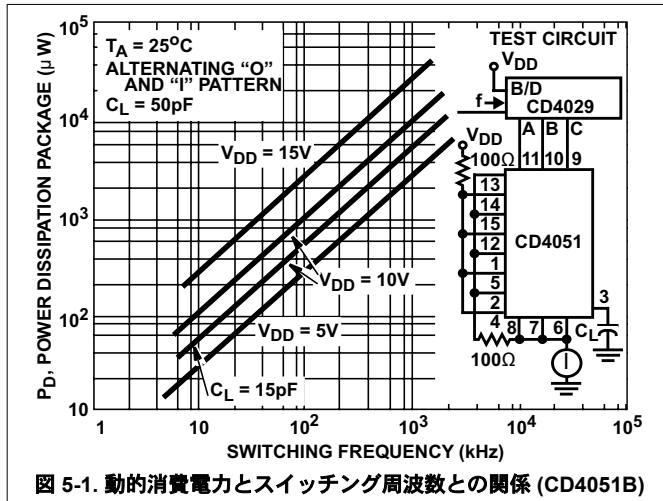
$10^5$

$T_A = 25^oC$
ALTERNATING "O" AND "I" PATTERN
$C_L = 50pF$

TEST CIRCUIT
$V_{DD}$
B/D
f
CD4029
A B C
11 10 9
$V_{DD}$
100Ω
13
14
15
12
1
5
2
4 8 7 6
CD4051
3
$C_L$
100Ω

$V_{DD} = 15V$
$V_{DD} = 10V$
$V_{DD} = 5V$
$C_L = 15pF$

$P_D$, POWER DISSIPATION PACKAGE (μW)

$10^4$
$10^3$
$10^2$
10

1 10 $10^2$ $10^3$ $10^4$ $10^5$

SWITCHING FREQUENCY (kHz)

図 5-1. 動的消費電力とスイッチング周波数との関係 (CD4051B)